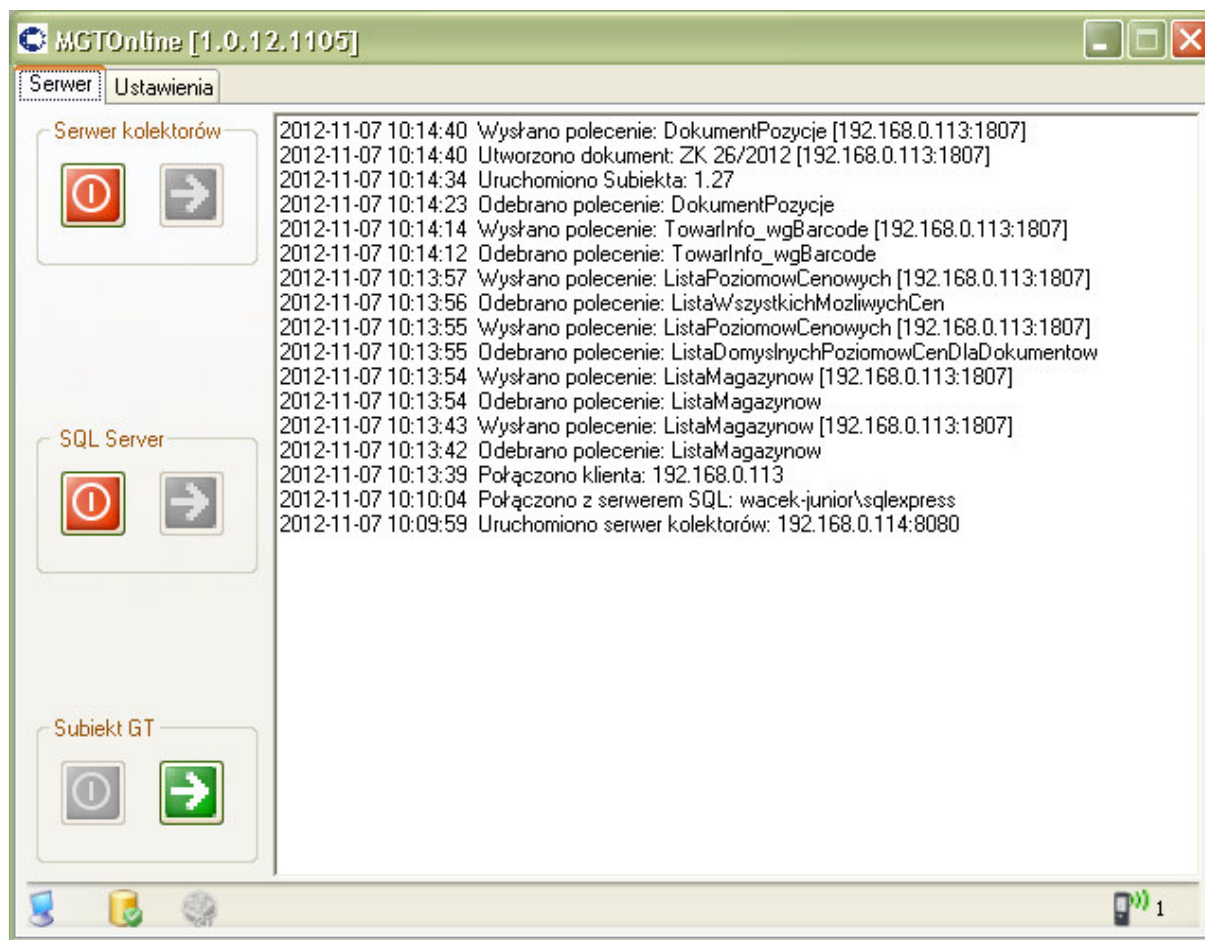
MGTOnline [1.0.12.1105]

Serwer | Ustawienia

Serwer kolektorów

SQL Server

Subiekt GT

2012-11-07 10:14:40 Wysłano polecenie: DokumentPozycje [192.168.0.113:1807]
2012-11-07 10:14:40 Utworzono dokument: ZK 26/2012 [192.168.0.113:1807]
2012-11-07 10:14:34 Uruchomiono Subiekta: 1.27
2012-11-07 10:14:23 Odebrano polecenie: DokumentPozycje
2012-11-07 10:14:14 Wysłano polecenie: TowarInfo_wgBarcode [192.168.0.113:1807]
2012-11-07 10:14:12 Odebrano polecenie: TowarInfo_wgBarcode
2012-11-07 10:13:57 Wysłano polecenie: ListaPoziomowCenowych [192.168.0.113:1807]
2012-11-07 10:13:56 Odebrano polecenie: ListaWszystkichMozliwychCen
2012-11-07 10:13:55 Wysłano polecenie: ListaPoziomowCenowych [192.168.0.113:1807]
2012-11-07 10:13:55 Odebrano polecenie: ListaDomyslnychPoziomowCenDlaDokumentow
2012-11-07 10:13:54 Wysłano polecenie: ListaMagazynow [192.168.0.113:1807]
2012-11-07 10:13:54 Odebrano polecenie: ListaMagazynow
2012-11-07 10:13:43 Wysłano polecenie: ListaMagazynow [192.168.0.113:1807]
2012-11-07 10:13:42 Odebrano polecenie: ListaMagazynow
2012-11-07 10:13:39 Połączono klienta: 192.168.0.113
2012-11-07 10:10:04 Połączono z serwerem SQL: wacek-junior\sqlexpress
2012-11-07 10:09:59 Uruchomiono serwer kolektorów: 192.168.0.114:8080

1